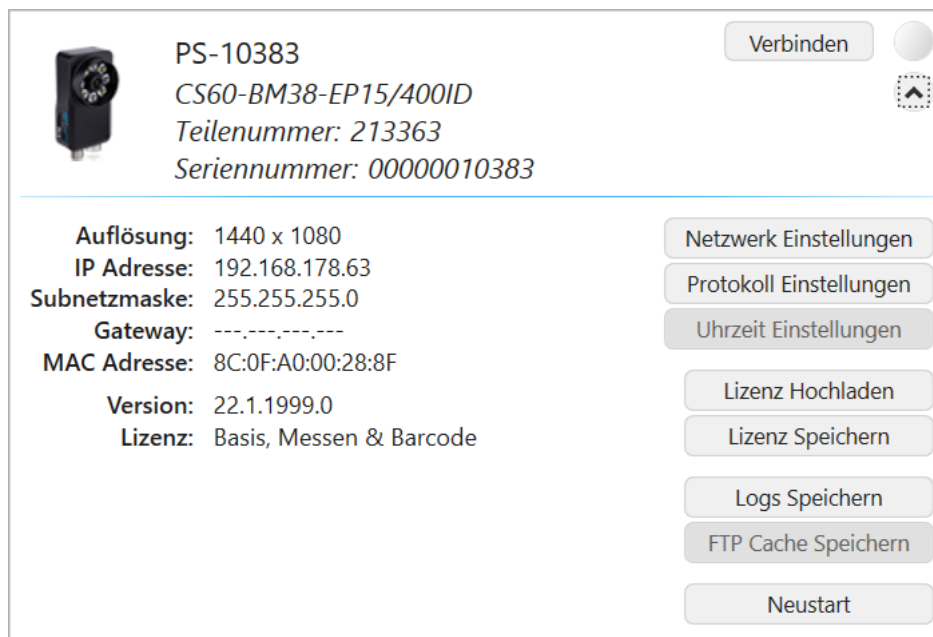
PS-10383
CS60-BM38-EP15/400ID
Teilenummer: 213363
Seriennummer: 00000010383

Verbinden

Auflösung: 1440 x 1080
IP Adresse: 192.168.178.63
Subnetzmaske: 255.255.255.0
Gateway: ---.---.---.---
MAC Adresse: 8C:0F:A0:00:28:8F
Version: 22.1.1999.0
Lizenz: Basis, Messen & Barcode

Netzwerk Einstellungen
Protokoll Einstellungen
Uhrzeit Einstellungen
Lizenz Hochladen
Lizenz Speichern
Logs Speichern
FTP Cache Speichern
Neustart